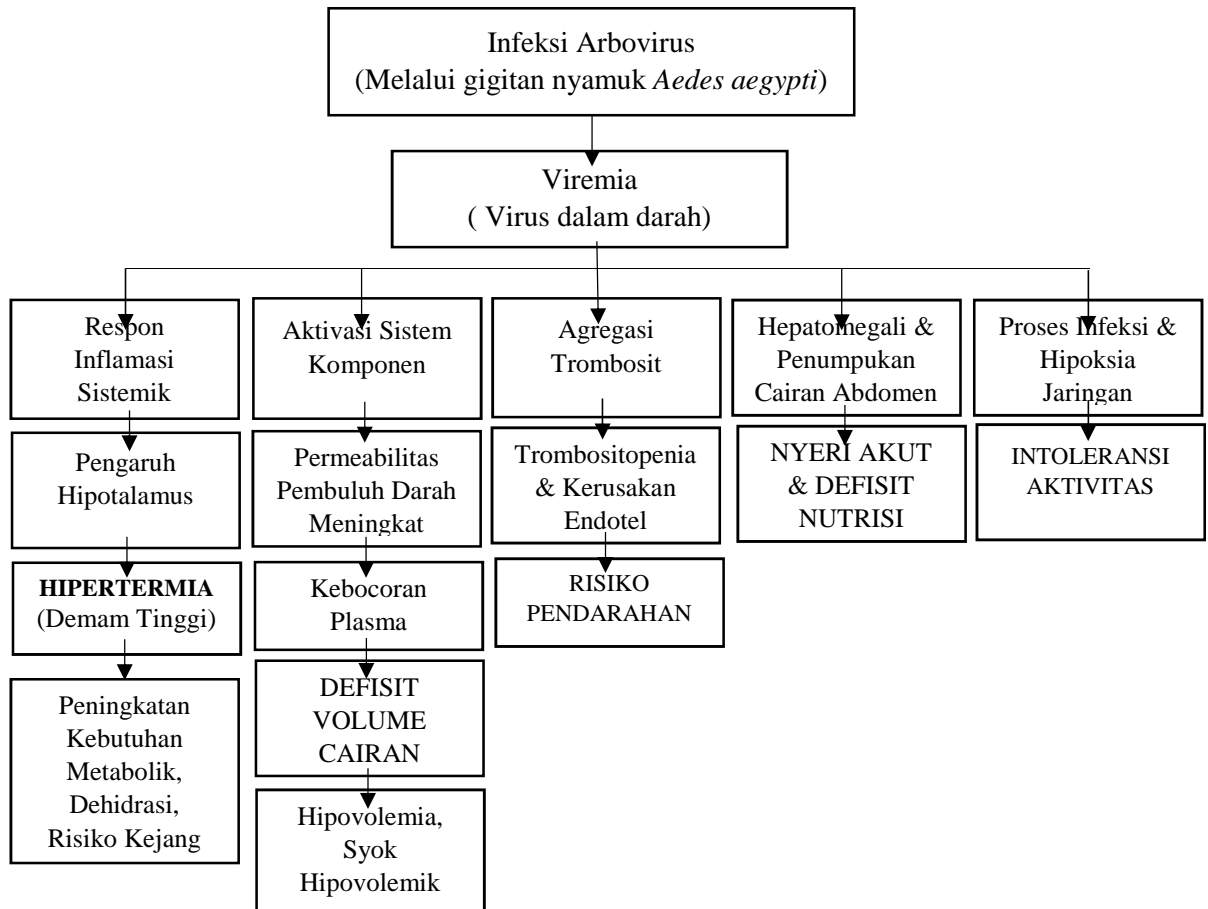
Infeksi Arbovirus
(Melalui gigitan nyamuk *Aedes aegypti*)

Viremia
( Virus dalam darah)

Respon Inflamasi Sistemik

Pengaruh Hipotalamus

**HIPERTERMIA** (Demam Tinggi)

Peningkatan Kebutuhan Metabolik, Dehidrasi, Risiko Kejang

Aktivasi Sistem Komponen

Permeabilitas Pembuluh Darah Meningkat

Kebocoran Plasma

DEFISIT VOLUME CAIRAN

Hipovolemia, Syok Hipovolemik

Agregasi Trombosit

Trombositopenia & Kerusakan Endotel

RISIKO PENDARAHAN

Hepatomegali & Penumpukan Cairan Abdomen

NYERI AKUT & DEFISIT NUTRISI

Proses Infeksi & Hipoksia Jaringan

INTOLERANSI AKTIVITAS